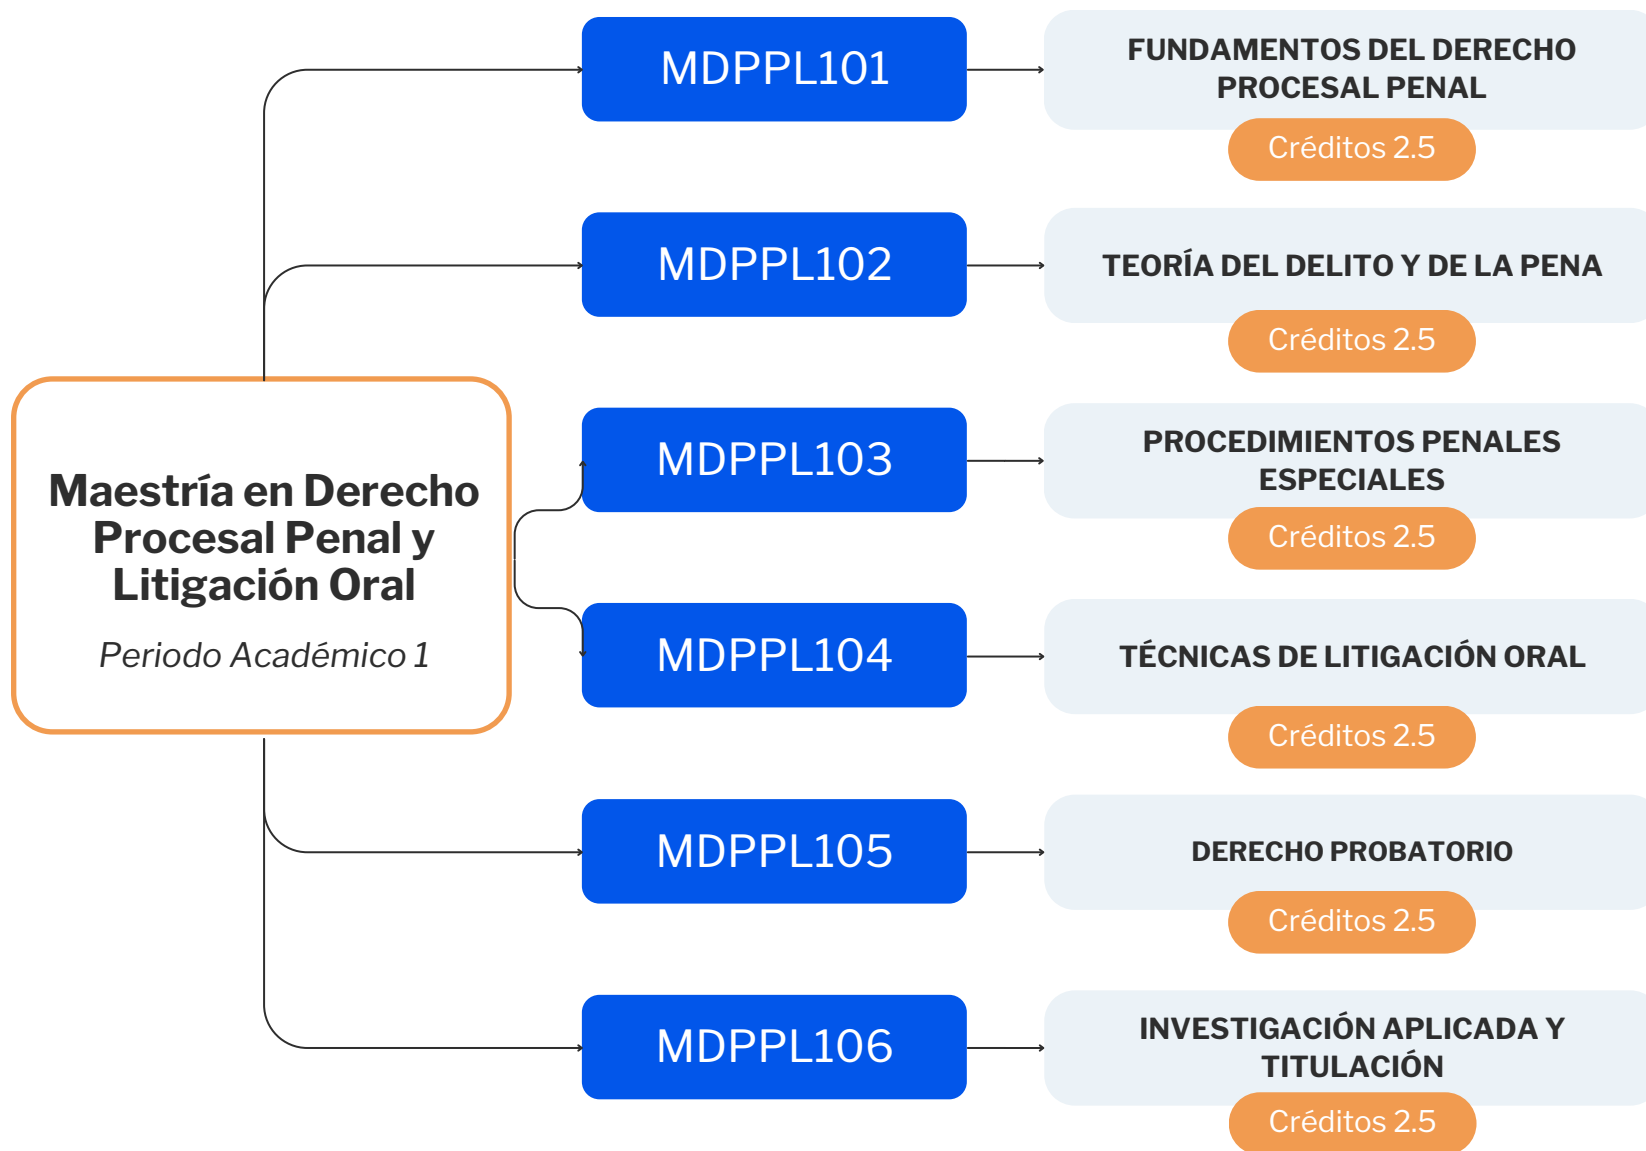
Maestría en Derecho Procesal Penal y Litigación Oral

Periodo Académico 1

MDPPL101

FUNDAMENTOS DEL DERECHO PROCESAL PENAL

Créditos 2.5

MDPPL102

TEORÍA DEL DELITO Y DE LA PENA

Créditos 2.5

MDPPL103

PROCEDIMIENTOS PENALES ESPECIALES

Créditos 2.5

MDPPL104

TÉCNICAS DE LITIGACIÓN ORAL

Créditos 2.5

MDPPL105

DERECHO PROBATORIO

Créditos 2.5

MDPPL106

INVESTIGACIÓN APLICADA Y TITULACIÓN

Créditos 2.5